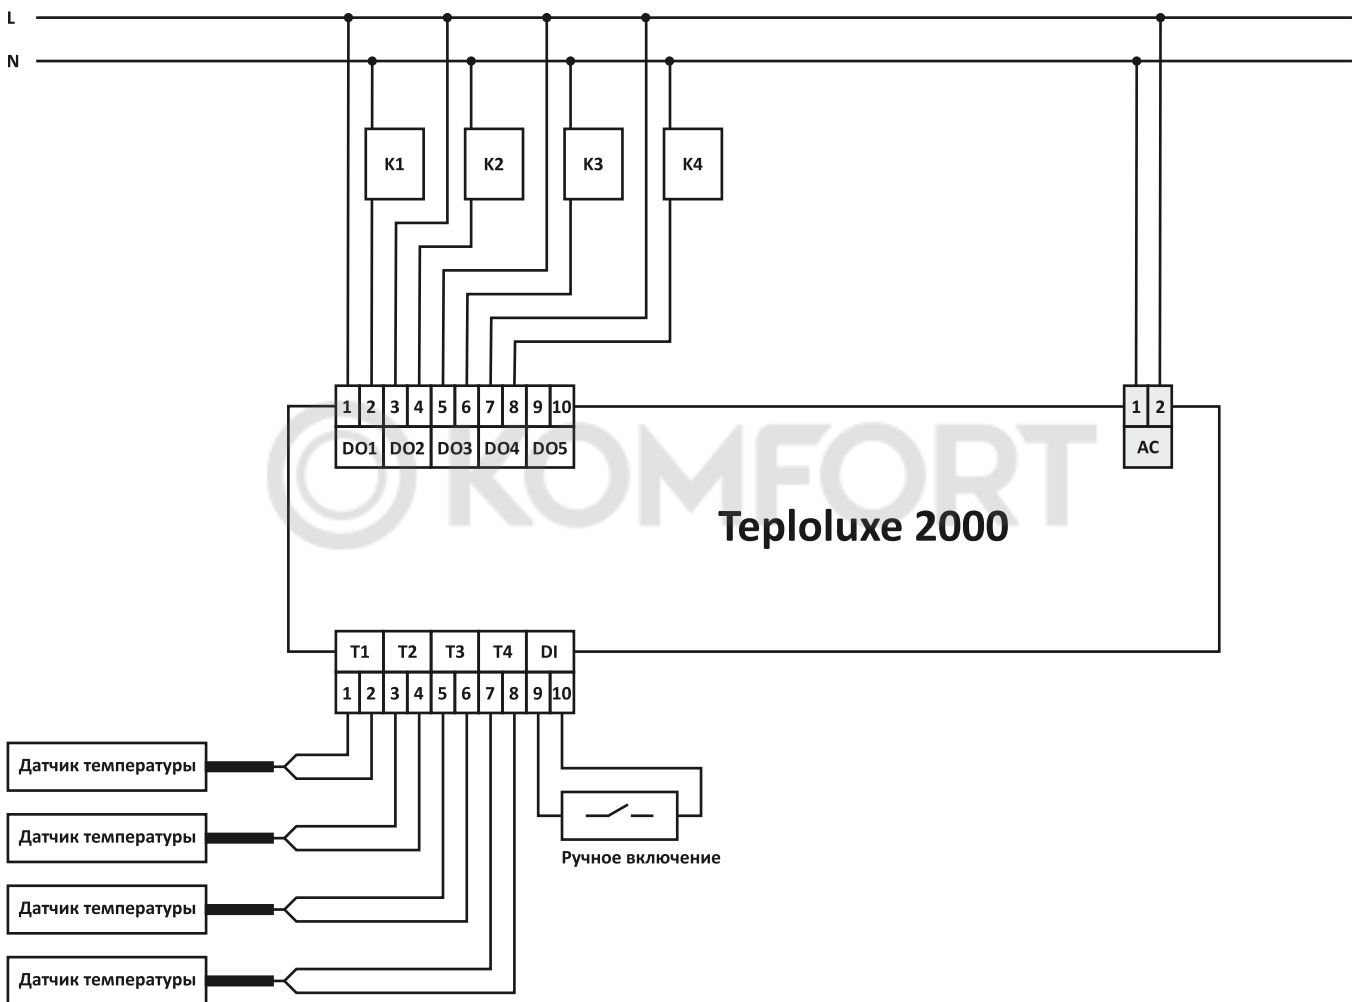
L

N

K1

K2

K3

K4

1 2 3 4 5 6 7 8 9 10

DO1 DO2 DO3 DO4 DO5

1 2

AC

KOMFORT

Teploluxe 2000

T1 T2 T3 T4 DI

1 2 3 4 5 6 7 8 9 10

Датчик температуры

Датчик температуры

Датчик температуры

Датчик температуры

Ручное включение